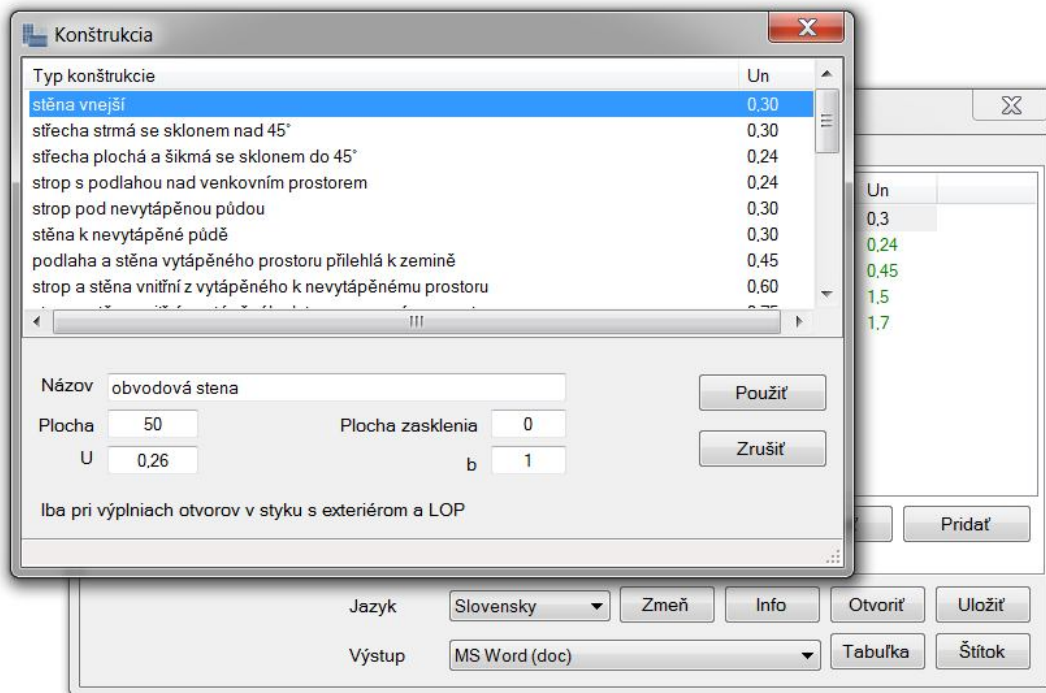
Konštrukcia

| Typ konštrukcie | Un |
|---|---|
| stěna vnejší | 0,30 |
| střecha strmá se sklonem nad 45° | 0,30 |
| střecha plochá a šikmá se sklonem do 45° | 0,24 |
| strop s podlahou nad venkovním prostorem | 0,24 |
| strop pod nevytápěnou půdou | 0,30 |
| stěna k nevytápěné půdě | 0,30 |
| podlaha a stěna vytápěného prostoru přilehlá k zemině | 0,45 |
| strop a stěna vnitřní z vytápěného k nevytápěnému prostoru | 0,60 |
| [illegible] | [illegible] |

Názov obvodová stena
Plocha 50
Plocha zasklenia 0
U 0,26
b 1
Použiť
Zrušiť
Iba pri výplniach otvorov v styku s exteriérom a LOP

Un
0,3
0,24
0,45
1,5
1,7

Pridať

Jazyk Slovensky
Zmeň
Info
Otvoriť
Uložiť
Výstup MS Word (doc)
Tabuľka
Štítok